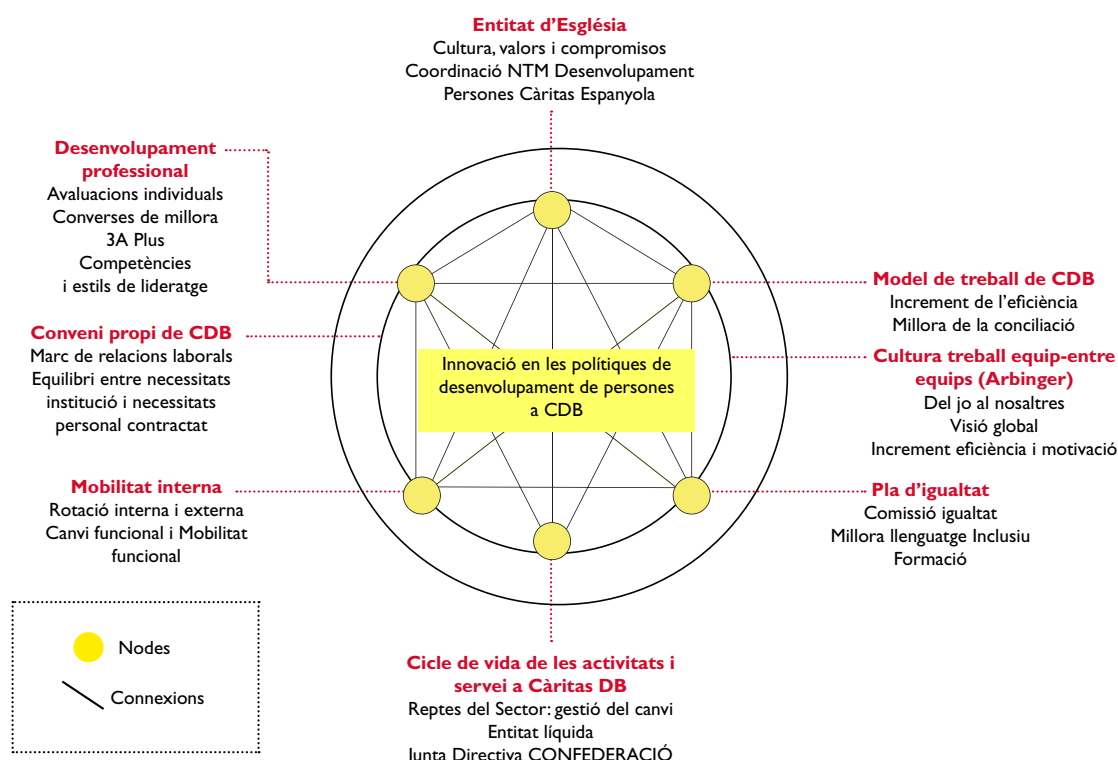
Entitat d'Església
Cultura, valors i compromisos
Coordinació NTM Desenvolupament
Persones Càritas Espanyola

Desenvolupament professional
Avaluacions individuals
Converses de millora
3A Plus
Competències i estils de lideratge

Model de treball de CDB
Increment de l'eficiència
Millora de la conciliació

Conveni propi de CDB
Marc de relacions laborals
Equilibri entre necessitats institució i necessitats personal contractat

Innovació en les polítiques de desenvolupament de persones a CDB

Cultura treball equip-entre equips (Arbinger)
Del jo al nosaltres
Visió global
Increment eficiència i motivació

Mobilitat interna
Rotació interna i externa
Canvi funcional i Mobilitat funcional

Pla d'igualtat
Comissió igualtat
Millora llenguatge Inclusiu
Formació

Nodes
Connexions

Cicle de vida de les activitats i servei a Càritas DB
Reptes del Sector: gestió del canvi
Entitat líquida
Junta Directiva CONFEDERACIÓ